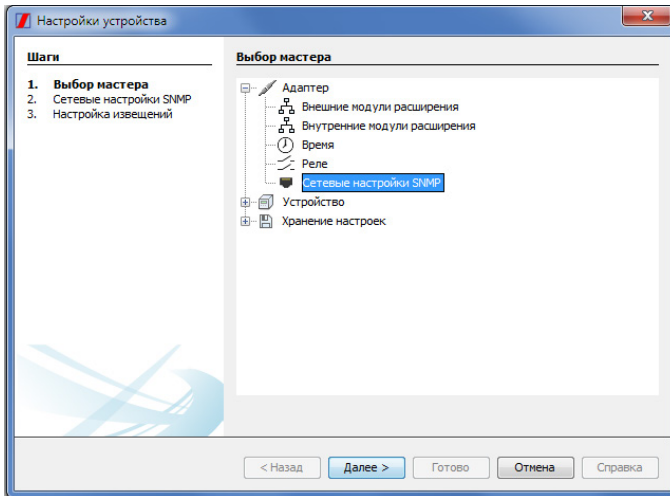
Настройки устройства

Шаги

1. Выбор мастера
2. Сетевые настройки SNMP
3. Настройка извещений

Выбор мастера

Адаптер
Внешние модули расширения
Внутренние модули расширения
Время
Реле
Сетевые настройки SNMP
Устройство
Хранение настроек

< Назад
Далее >
Готово
Отмена
Справка